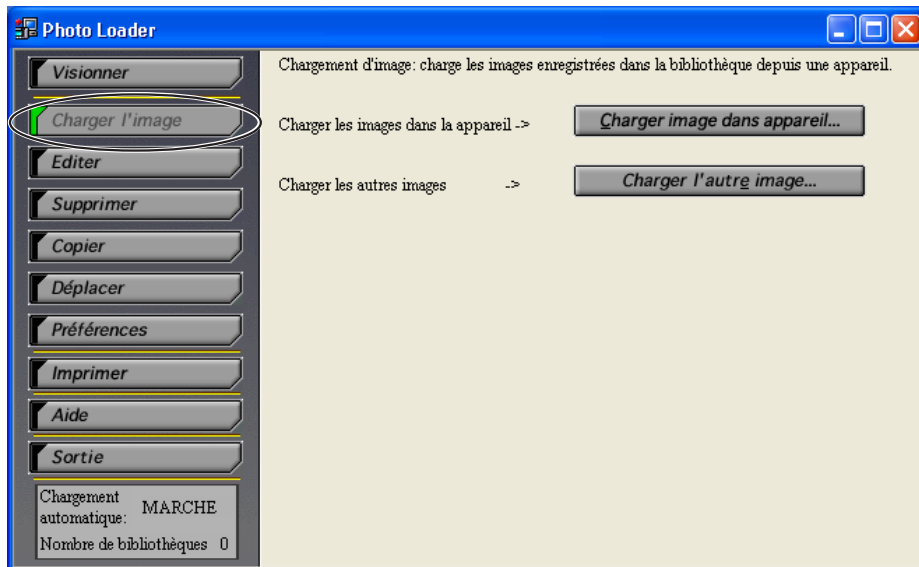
Photo Loader

Visionner

Charger l'image

Editer

Supprimer

Copier

Déplacer

Préférences

Imprimer

Aide

Sortie

Chargement automatique: MARCHE

Nombre de bibliothèques 0

Chargement d'image: charge les images enregistrées dans la bibliothèque depuis une appareil.

Charger les images dans la appareil ->

Charger image dans appareil...

Charger les autres images ->

Charger l'autre image...